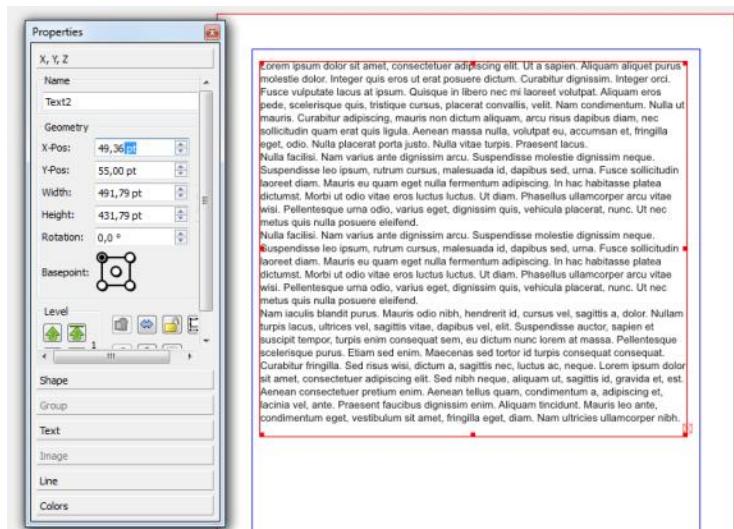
Properties

X, Y, Z

Name

Text2

Geometry

X-Pos: 49,36 pt

Y-Pos: 55,00 pt

Width: 491,79 pt

Height: 431,79 pt

Rotation: 0,0 °

Basepoint:

Level

1

Shape

Group

Text

Image

Line

Colors

Lorem ipsum dolor sit amet, consectetuer adipiscing elit. Ut a sapien. Aliquam aliquet purus molestie dolor. Integer quis eros ut erat posuere dictum. Curabitur dignissim. Integer orci. Fusce vulputate lacus at ipsum. Quisque in libero nec mi laoreet volutpat. Aliquam eros pede, scelerisque quis, tristique cursus, placerat convallis, velit. Nam condimentum. Nulla ut mauris. Curabitur adipiscing, mauris non dictum aliquam, arcu risus dapibus diam, nec sollicitudin quam erat quis ligula. Aenean massa nulla, volutpat eu, accumsan et, fringilla eget, odio. Nulla placerat porta justo. Nulla vitae turpis. Praesent lacus.
Nulla facilisi. Nam varius ante dignissim arcu. Suspendisse molestie dignissim neque. Suspendisse leo ipsum, rutrum cursus, malesuada id, dapibus sed, urna. Fusce sollicitudin laoreet diam. Mauris eu quam eget nulla fermentum adipiscing. In hac habitasse platea dictumst. Morbi ut odio vitae eros luctus luctus. Ut diam. Phasellus ullamcorper arcu vitae wisi. Pellentesque urna odio, varius eget, dignissim quis, vehicula placerat, nunc. Ut nec metus quis nulla posuere eleifend.
Nulla facilisi. Nam varius ante dignissim arcu. Suspendisse molestie dignissim neque. Suspendisse leo ipsum, rutrum cursus, malesuada id, dapibus sed, urna. Fusce sollicitudin laoreet diam. Mauris eu quam eget nulla fermentum adipiscing. In hac habitasse platea dictumst. Morbi ut odio vitae eros luctus luctus. Ut diam. Phasellus ullamcorper arcu vitae wisi. Pellentesque urna odio, varius eget, dignissim quis, vehicula placerat, nunc. Ut nec metus quis nulla posuere eleifend.
Nam iaculis blandit purus. Mauris odio nibh, hendrerit id, cursus vel, sagittis a, dolor. Nullam turpis lacus, ultrices vel, sagittis vitae, dapibus vel, elit. Suspendisse auctor, sapien et suscipit tempor, turpis enim consequat sem, eu dictum nunc lorem at massa. Pellentesque scelerisque purus. Etiam sed enim. Maecenas sed tortor id turpis consequat consequat. Curabitur fringilla. Sed risus wisi, dictum a, sagittis nec, luctus ac, neque. Lorem ipsum dolor sit amet, consectetuer adipiscing elit. Sed nibh neque, aliquam ut, sagittis id, gravida et, est. Aenean consectetuer pretium enim. Aenean tellus quam, condimentum a, adipiscing et, lacinia vel, ante. Praesent faucibus dignissim enim. Aliquam tincidunt. Mauris leo ante, condimentum eget, vestibulum sit amet, fringilla eget, diam. Nam ultricies ullamcorper nibh.